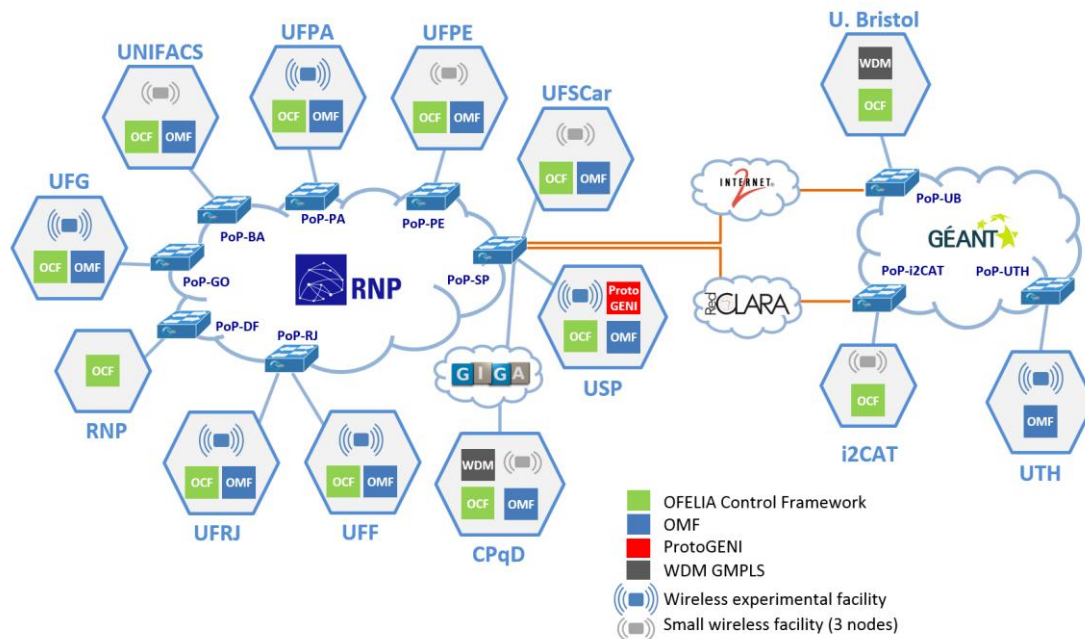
UFPA

UFPE

UNIFACS

UFSCar

U. Bristol

WDM

OCF

OCF OMF

OCF OMF

OCF OMF

OCF OMF

UFG

OCF OMF

PoP-BA

PoP-PA

PoP-PE

PoP-SP

PoP-GO

RNP

INTERNET 2

PoP-UB

GÉANT

PoP-i2CAT

PoP-UTH

RedCLARA

PoP-DF

PoP-RJ

Proto GENI

OCF OMF

USP

OCF

RNP

GIGA

OCF

i2CAT

OMF

UTH

OCF OMF

UFRJ

OCF OMF

UFF

WDM

OCF OMF

CPqD

OFELIA Control Framework

OMF

ProtoGENI

WDM GMPLS

Wireless experimental facility

Small wireless facility (3 nodes)